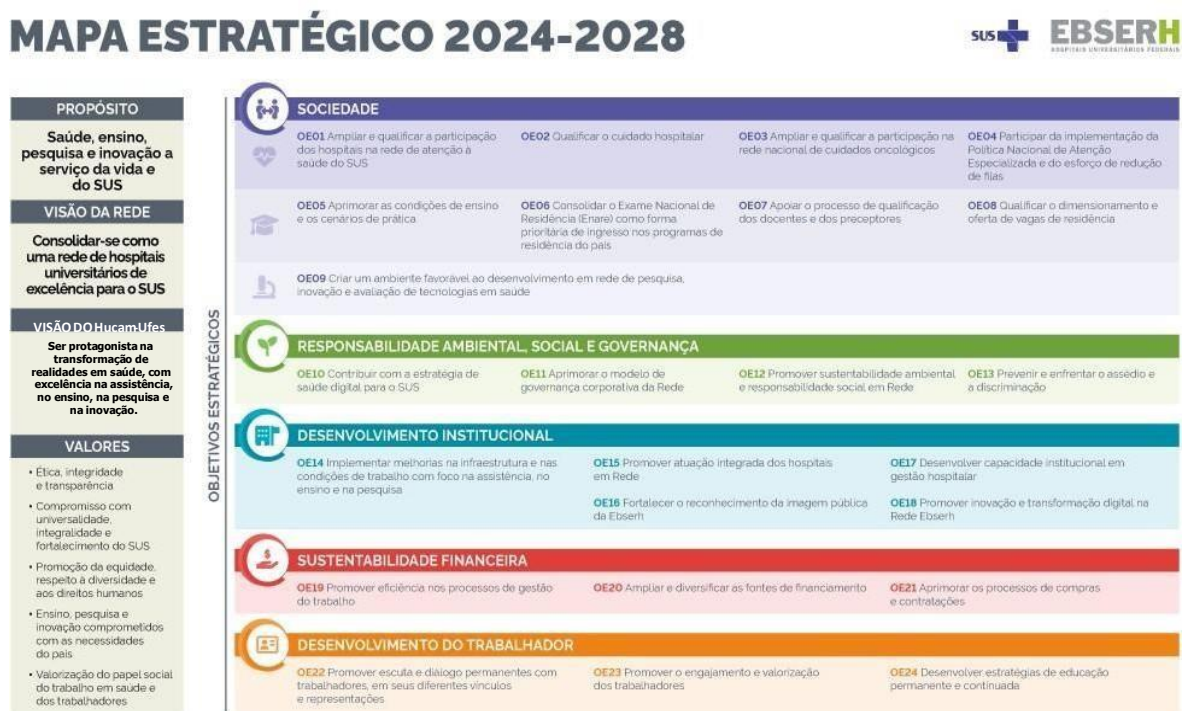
MAPA ESTRATÉGICO 2024-2028

SUS EBSERH HOSPITAIS UNIVERSITÁRIOS FEDERAIS

PROPÓSITO

Saúde, ensino, pesquisa e inovação a serviço da vida e do SUS

VISÃO DA REDE

Consolidar-se como uma rede de hospitais universitários de excelência para o SUS

VISÃO DO Hucam-Ufes

Ser protagonista na transformação de realidades em saúde, com excelência na assistência, no ensino, na pesquisa e na inovação.

VALORES

• Ética, integridade e transparência

• Compromisso com universalidade, integralidade e fortalecimento do SUS

• Promoção da equidade, respeito à diversidade e aos direitos humanos

• Ensino, pesquisa e inovação comprometidos com as necessidades do país

• Valorização do papel social do trabalho em saúde e dos trabalhadores

OBJETIVOS ESTRATÉGICOS

SOCIEDADE

OE01 Ampliar e qualificar a participação dos hospitais na rede de atenção à saúde do SUS

OE02 Qualificar o cuidado hospitalar

OE03 Ampliar e qualificar a participação na rede nacional de cuidados oncológicos

OE04 Participar da implementação da Política Nacional de Atenção Especializada e do esforço de redução de filas

OE05 Aprimorar as condições de ensino e os cenários de prática

OE06 Consolidar o Exame Nacional de Residência (Enare) como forma prioritária de ingresso nos programas de residência do país

OE07 Apoiar o processo de qualificação dos docentes e dos preceptores

OE08 Qualificar o dimensionamento e oferta de vagas de residência

OE09 Criar um ambiente favorável ao desenvolvimento em rede de pesquisa, inovação e avaliação de tecnologias em saúde

RESPONSABILIDADE AMBIENTAL, SOCIAL E GOVERNANÇA

OE10 Contribuir com a estratégia de saúde digital para o SUS

OE11 Aprimorar o modelo de governança corporativa da Rede

OE12 Promover sustentabilidade ambiental e responsabilidade social em Rede

OE13 Prevenir e enfrentar o assédio e a discriminação

DESENVOLVIMENTO INSTITUCIONAL

OE14 Implementar melhorias na infraestrutura e nas condições de trabalho com foco na assistência, no ensino e na pesquisa

OE15 Promover atuação integrada dos hospitais em Rede

OE16 Fortalecer o reconhecimento da imagem pública da Ebserh

OE17 Desenvolver capacidade institucional em gestão hospitalar

OE18 Promover inovação e transformação digital na Rede Ebserh

SUSTENTABILIDADE FINANCEIRA

OE19 Promover eficiência nos processos de gestão do trabalho

OE20 Ampliar e diversificar as fontes de financiamento

OE21 Aprimorar os processos de compras e contratações

DESENVOLVIMENTO DO TRABALHADOR

OE22 Promover escuta e diálogo permanentes com trabalhadores, em seus diferentes vínculos e representações

OE23 Promover o engajamento e valorização dos trabalhadores

OE24 Desenvolver estratégias de educação permanente e continuada